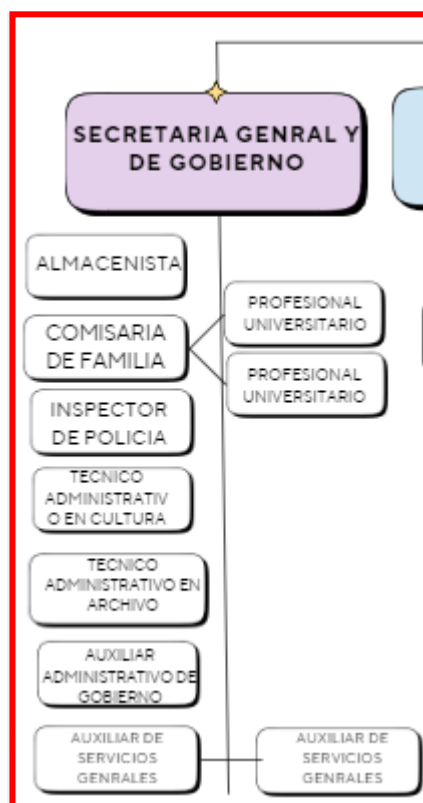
SECRETARIA GENRAL Y DE GOBIERNO

ALMACENISTA

COMISARIA DE FAMILIA

PROFESIONAL UNIVERSITARIO

PROFESIONAL UNIVERSITARIO

INSPECTOR DE POLICIA

TECNICO ADMINISTRATIVO EN CULTURA

TECNICO ADMINISTRATIVO EN ARCHIVO

AUXILIAR ADMINISTRATIVO DE GOBIERNO

AUXILIAR DE SERVICIOS GENRALES

AUXILIAR DE SERVICIOS GENERALES